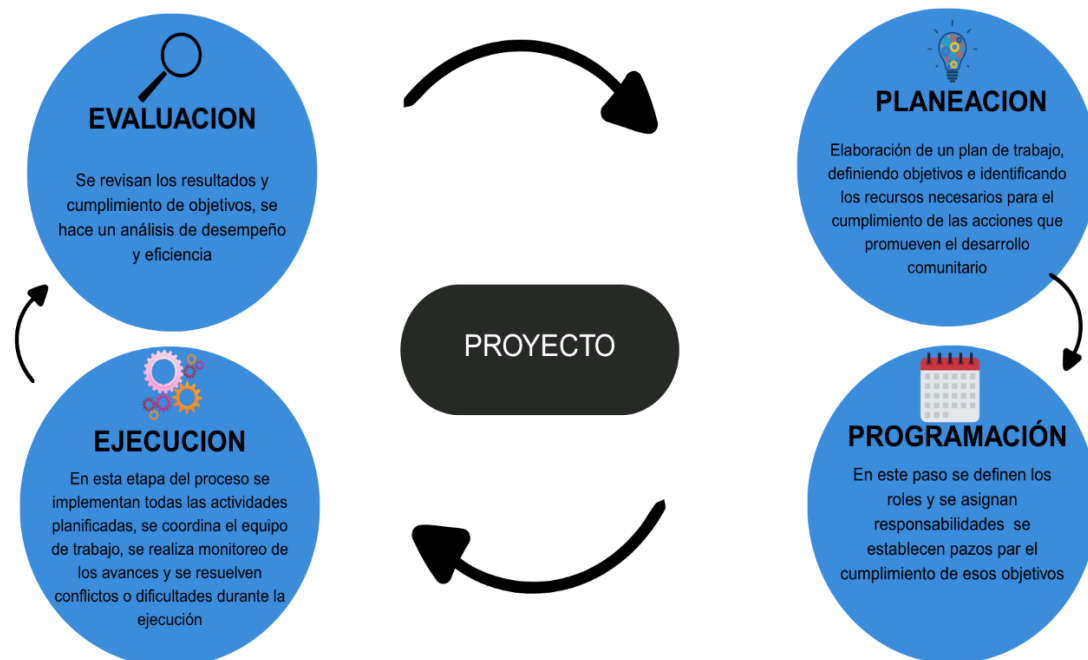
EVALUACION

Se revisan los resultados y cumplimiento de objetivos, se hace un análisis de desempeño y eficiencia

PLANEACION

Elaboración de un plan de trabajo, definiendo objetivos e identificando los recursos necesarios para el cumplimiento de las acciones que promueven el desarrollo comunitario

PROYECTO

EJECUCION

En esta etapa del proceso se implementan todas las actividades planificadas, se coordina el equipo de trabajo, se realiza monitoreo de los avances y se resuelven conflictos o dificultades durante la ejecución

PROGRAMACIÓN

En este paso se definen los roles y se asignan responsabilidades se establecen pazos par el cumplimiento de esos objetivos